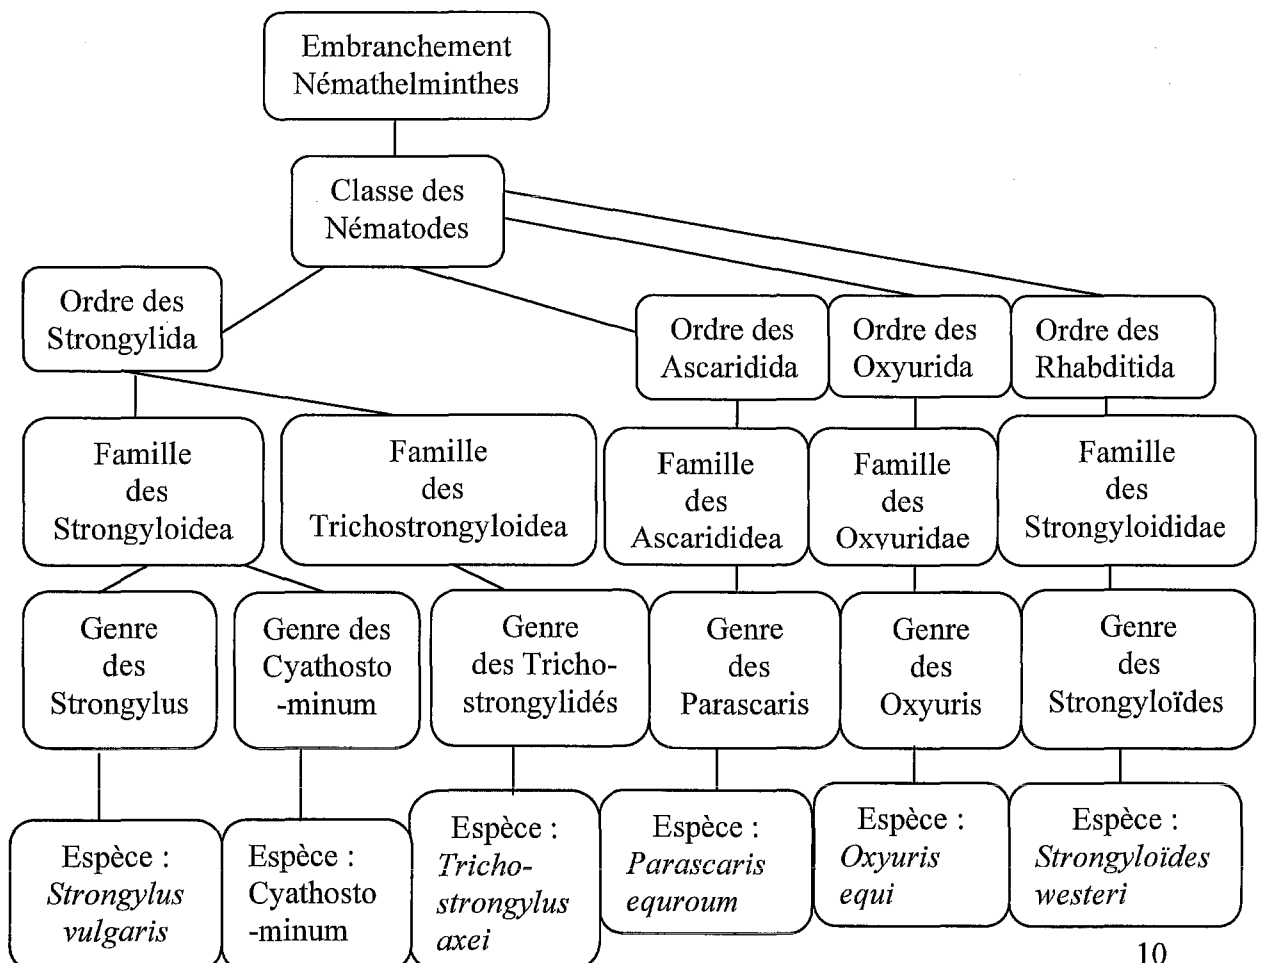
Embranchement Némathelminthes

Classe des Nématodes

Ordre des Strongylida

Ordre des Ascaridida

Ordre des Oxyurida

Ordre des Rhabditida

Famille des Strongyloidea

Famille des Trichostrongyloidea

Famille des Ascarididea

Famille des Oxyuridae

Famille des Strongyloididae

Genre des Strongylus

Genre des Cyathosto -minum

Genre des Tricho-strongylidés

Genre des Parascaris

Genre des Oxyuris

Genre des Strongyloïdes

Espèce : *Strongylus vulgaris*

Espèce : Cyathosto -minum

Espèce : *Tricho-strongylus axei*

Espèce : *Parascaris equroum*

Espèce : *Oxyuris equi*

Espèce : *Strongyloïdes westeri*

10